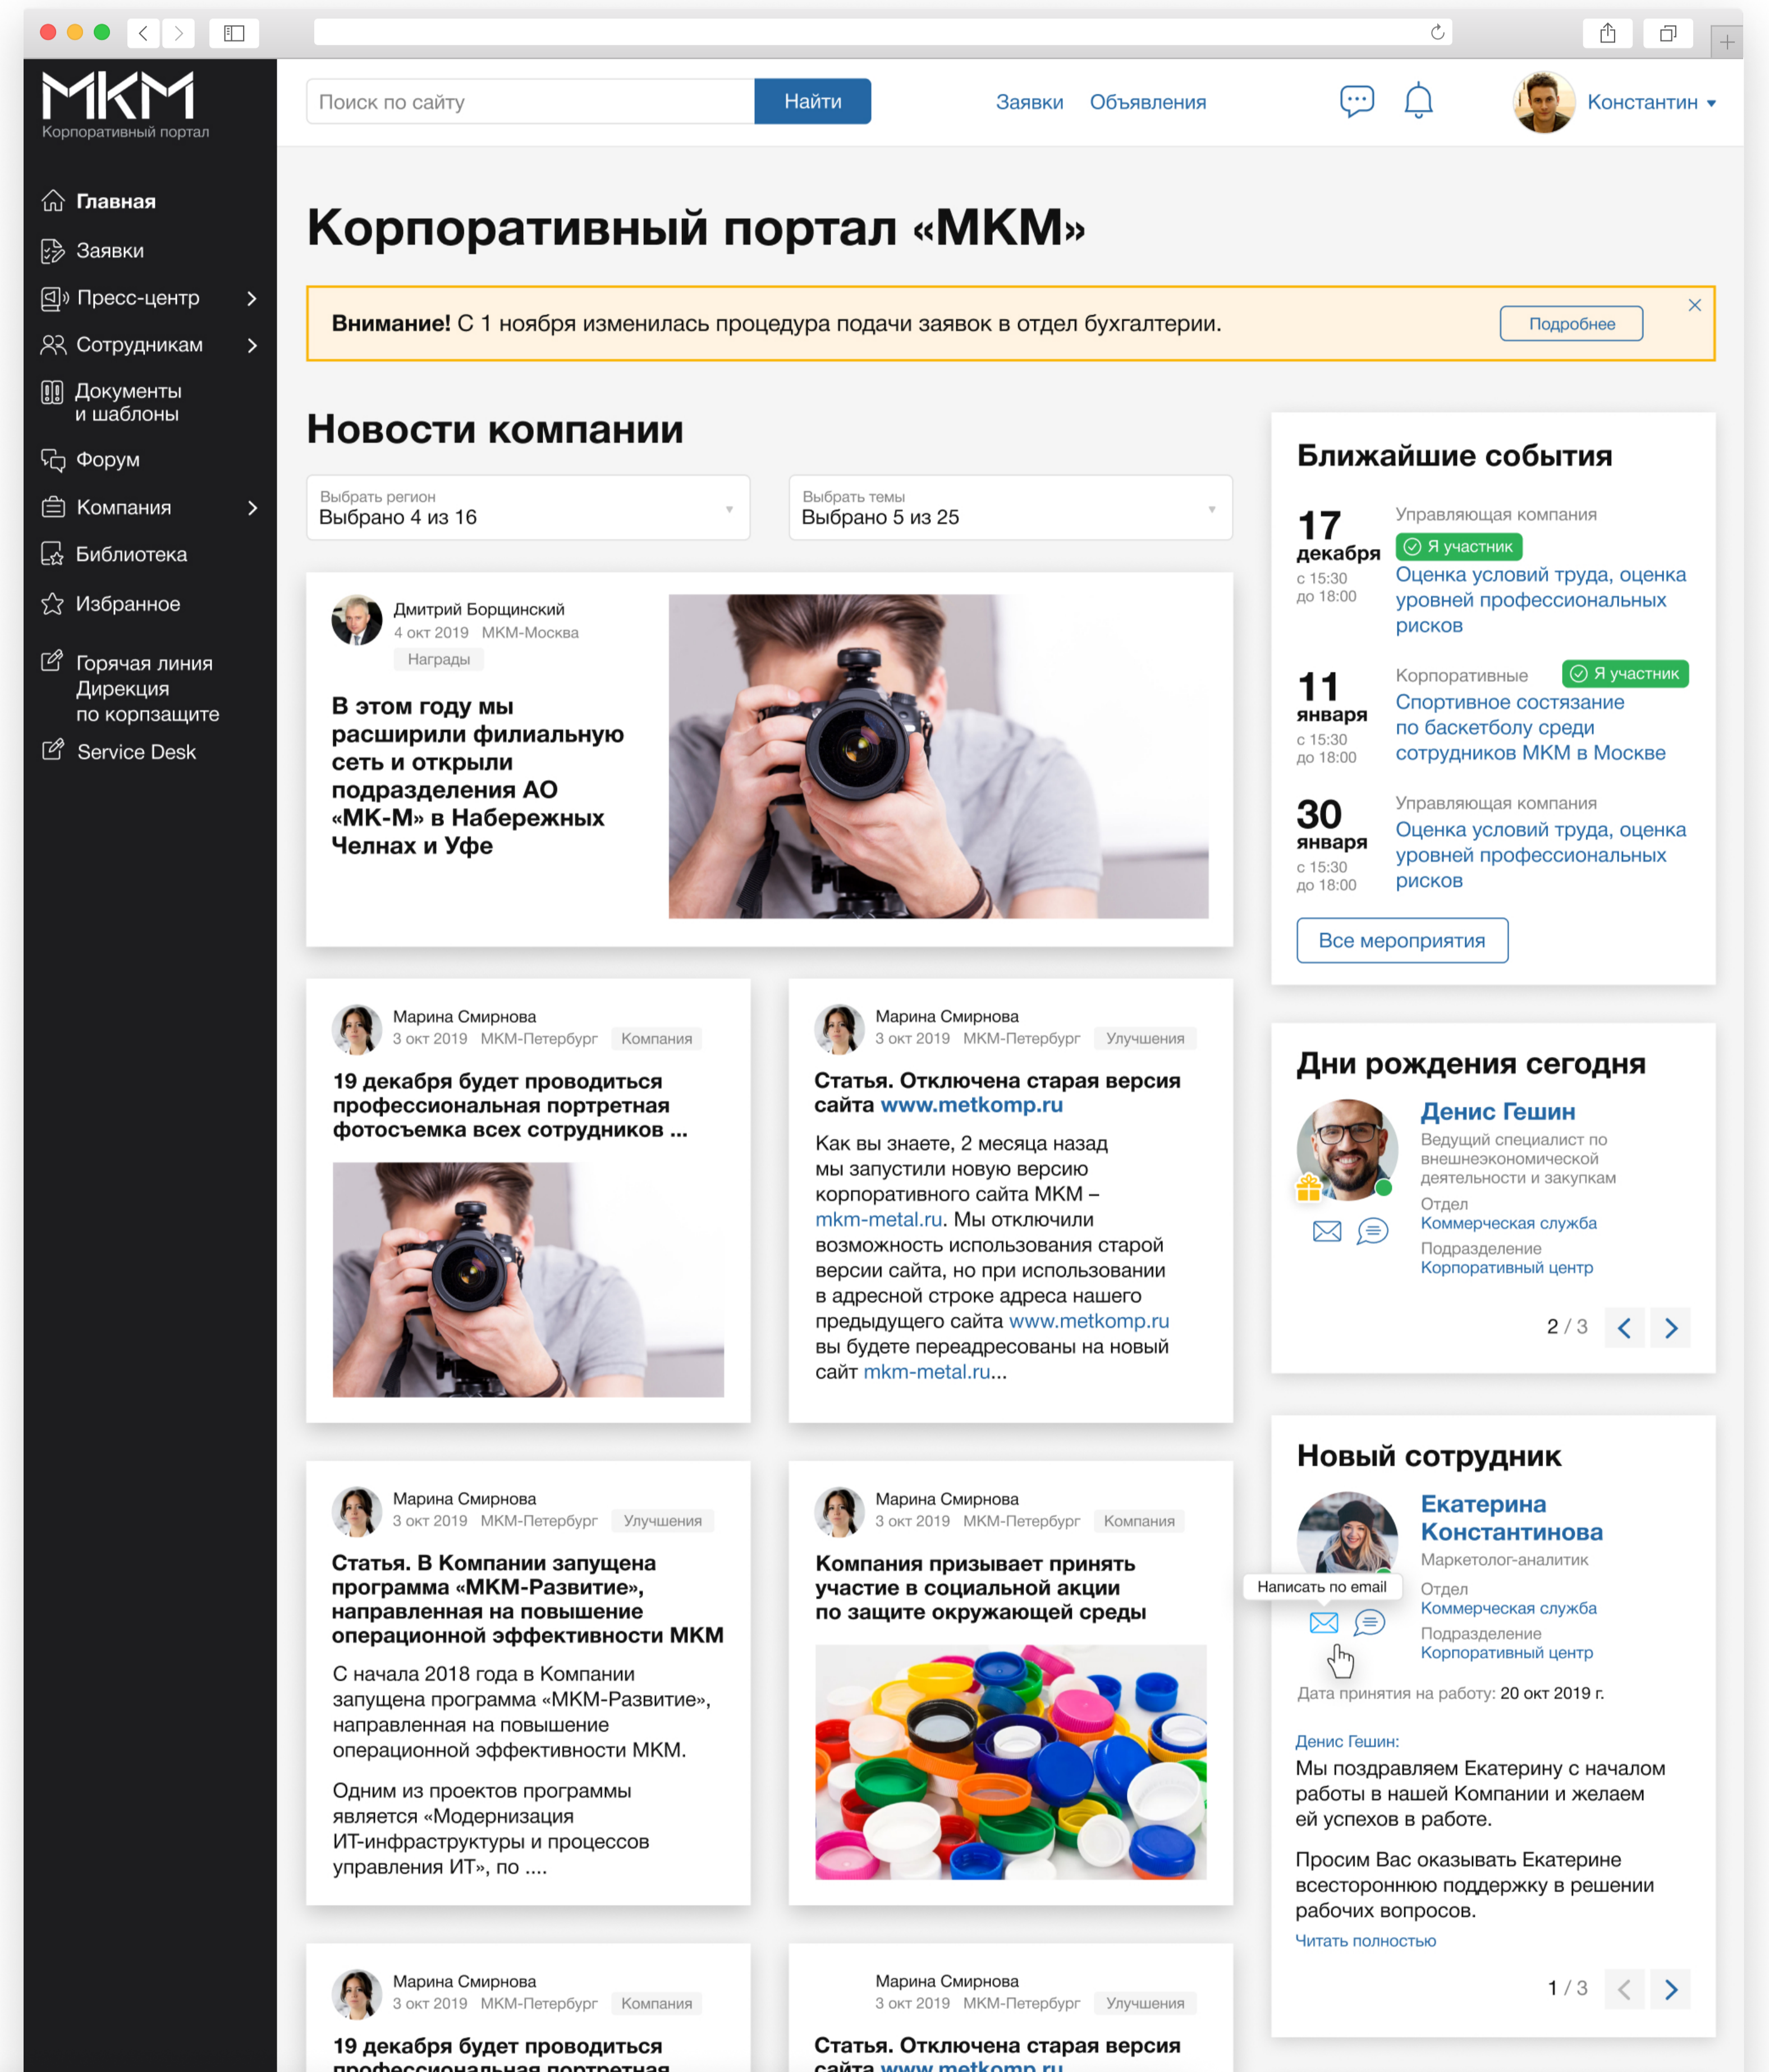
МКМ
Корпоративный портал

Главная
Заявки
Пресс-центр
Сотрудникам
Документы и шаблоны
Форум
Компания
Библиотека
Избранное
Горячая линия Дирекция по корпзащите
Service Desk

Поиск по сайту
Найти
Заявки
Объявления
Константин

Корпоративный портал «МКМ»

Внимание! С 1 ноября изменилась процедура подачи заявок в отдел бухгалтерии.
Подробнее

Новости компании

Выбрать регион
Выбрано 4 из 16

Выбрать темы
Выбрано 5 из 25

Дмитрий Борщинский
4 окт 2019 МКМ-Москва
Награды
В этом году мы расширили филиальную сеть и открыли подразделения АО «МК-М» в Набережных Челнах и Уфе

Марина Смирнова
3 окт 2019 МКМ-Петербург Компания
19 декабря будет проводиться профессиональная портретная фотосъемка всех сотрудников ...

Марина Смирнова
3 окт 2019 МКМ-Петербург Улучшения
Статья. Отключена старая версия сайта www.metkomp.ru
Как вы знаете, 2 месяца назад мы запустили новую версию корпоративного сайта МКМ – mkm-metal.ru. Мы отключили возможность использования старой версии сайта, но при использовании в адресной строке адреса нашего предыдущего сайта www.metkomp.ru вы будете переадресованы на новый сайт mkm-metal.ru...

Марина Смирнова
3 окт 2019 МКМ-Петербург Улучшения
Статья. В Компании запущена программа «МКМ-Развитие», направленная на повышение операционной эффективности МКМ
С начала 2018 года в Компании запущена программа «МКМ-Развитие», направленная на повышение операционной эффективности МКМ.
Одним из проектов программы является «Модернизация ИТ-инфраструктуры и процессов управления ИТ», по ....

Марина Смирнова
3 окт 2019 МКМ-Петербург Компания
Компания призывает принять участие в социальной акции по защите окружающей среды

Марина Смирнова
3 окт 2019 МКМ-Петербург Компания
19 декабря будет проводиться профессиональная портретная

Марина Смирнова
3 окт 2019 МКМ-Петербург Улучшения
Статья. Отключена старая версия сайта www.metkomp.ru

Ближайшие события

17 декабря
с 15:30 до 18:00
Управляющая компания
Я участник
Оценка условий труда, оценка уровней профессиональных рисков

11 января
с 15:30 до 18:00
Корпоративные
Я участник
Спортивное состязание по баскетболу среди сотрудников МКМ в Москве

30 января
с 15:30 до 18:00
Управляющая компания
Оценка условий труда, оценка уровней профессиональных рисков

Все мероприятия

Дни рождения сегодня
Денис Гешин
Ведущий специалист по внешнеэкономической деятельности и закупкам
Отдел
Коммерческая служба
Подразделение
Корпоративный центр
2 / 3

Новый сотрудник
Екатерина Константинова
Маркетолог-аналитик
Написать по email
Отдел
Коммерческая служба
Подразделение
Корпоративный центр
Дата принятия на работу: 20 окт 2019 г.
Денис Гешин:
Мы поздравляем Екатерину с началом работы в нашей Компании и желаем ей успехов в работе.
Просим Вас оказывать Екатерине всестороннюю поддержку в решении рабочих вопросов.
Читать полностью
1 / 3